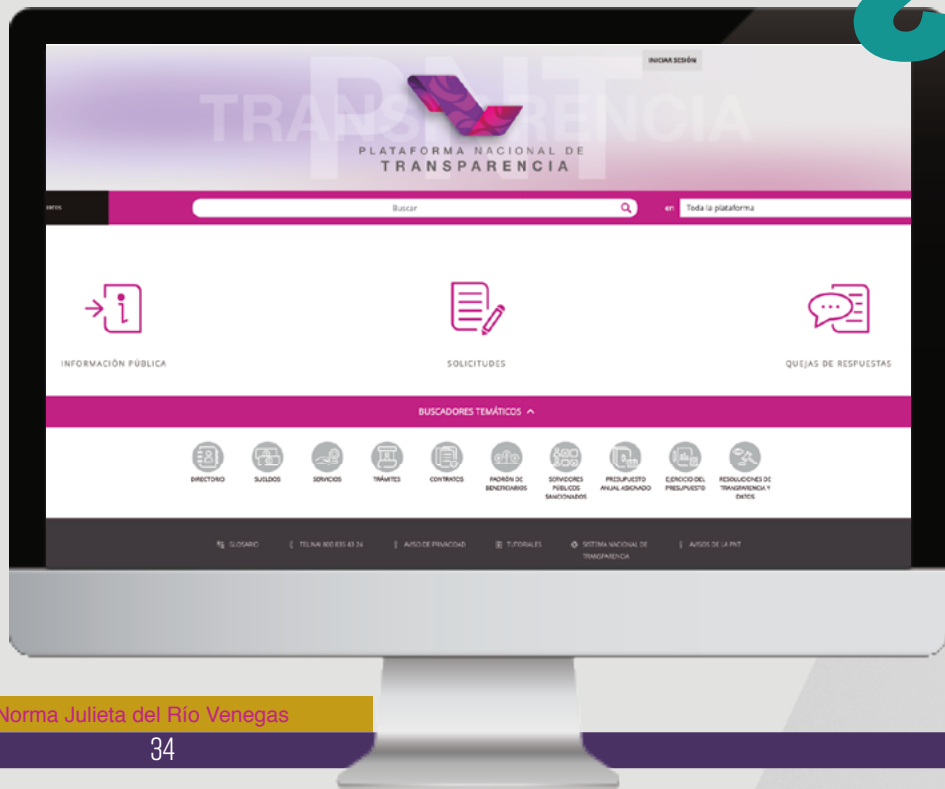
INICIAR SESIÓN

PNT TRANSPARENCIA

PLATAFORMA NACIONAL DE TRANSPARENCIA

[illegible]eros

Buscar

en Toda la plataforma

INFORMACIÓN PÚBLICA

SOLICITUDES

QUEJAS DE RESPUESTAS

BUSCADORES TEMÁTICOS

DIRECTORIO

SUELDOS

SERVICIOS

TRÁMITES

CONTRATOS

PADRÓN DE BENEFICIARIOS

SERVIDORES PÚBLICOS SANCIONADOS

PRESUPUESTO ANUAL ASIGNADO

EJERCICIO DEL PRESUPUESTO

RESOLUCIONES DE TRANSPARENCIA Y DATOS

GLOSARIO | TEL.INAI 800 835 43 24 | AVISO DE PRIVACIDAD | TUTORIALES | SISTEMA NACIONAL DE TRANSPARENCIA | AVISOS DE LA PNT

Norma Julieta del Río Venegas

34